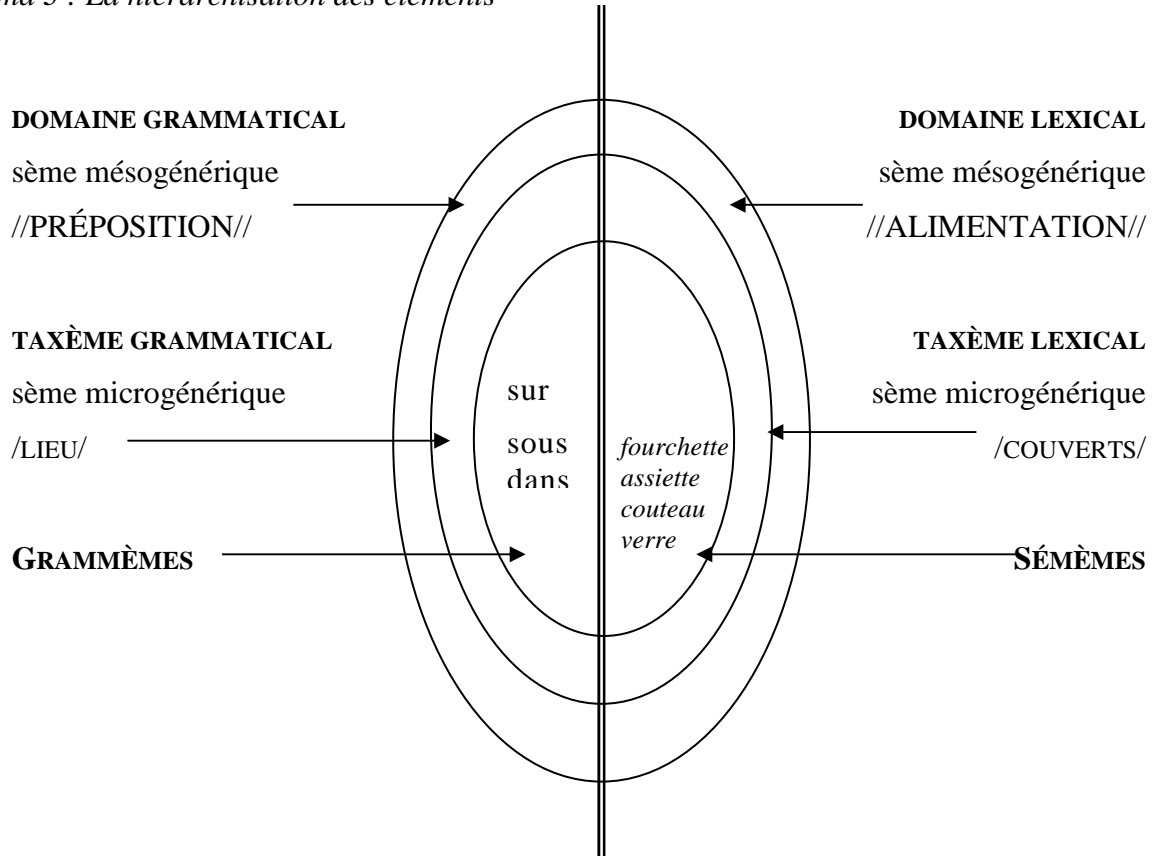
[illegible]ma 5 : La hiérarchisation des éléments

DOMAINE GRAMMATICAL
sème mésogénérique
//PRÉPOSITION//

DOMAINE LEXICAL
sème mésogénérique
//ALIMENTATION//

TAXÈME GRAMMATICAL
sème microgénérique
/LIEU/

TAXÈME LEXICAL
sème microgénérique
/COUVERTS/

sur
sous
dans

fourchette
assiette
couteau
verre

GRAMMÈMES

SÉMÈMES